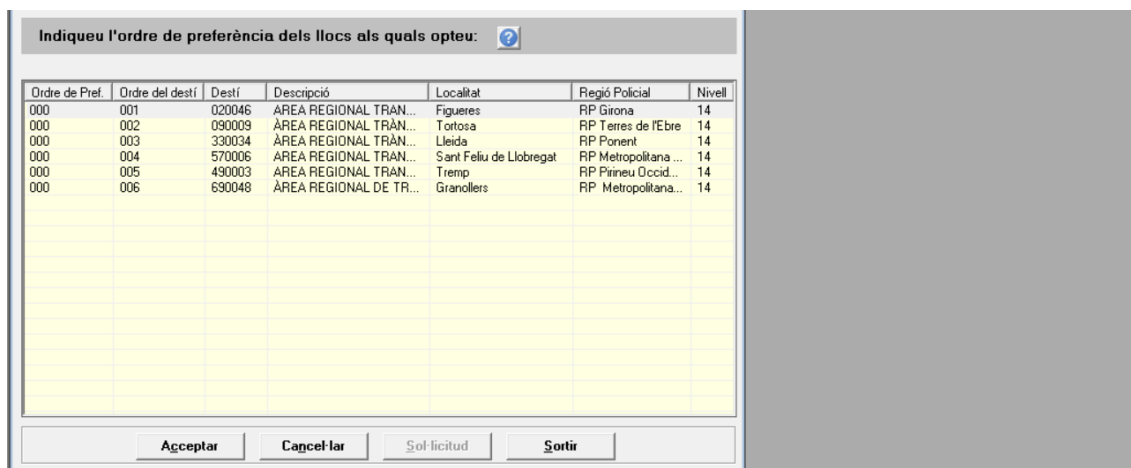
Indiqueu l'ordre de preferència dels llocs als quals opteu:

| Ordre de Pref. | Ordre del destí | Destí | Descripció | Localitat | Regió Policial | Nivell |
|---|---|---|---|---|---|---|
| 000 | 001 | 020046 | ÀREA REGIONAL TRÀN... | Figueres | RP Girona | 14 |
| 000 | 002 | 090009 | ÀREA REGIONAL TRÀN... | Tortosa | RP Terres de l'Ebre | 14 |
| 000 | 003 | 330034 | ÀREA REGIONAL TRÀN... | Lleida | RP Ponent | 14 |
| 000 | 004 | 570006 | ÀREA REGIONAL TRAN... | Sant Feliu de Llobregat | RP Metropolitana ... | 14 |
| 000 | 005 | 490003 | ÀREA REGIONAL TRAN... | Tremp | RP Pirineu Occid... | 14 |
| 000 | 006 | 690048 | ÀREA REGIONAL DE TR... | Granollers | RP Metropolitana... | 14 |

Acceptar Cancel·lar Sol·licitud Sortir